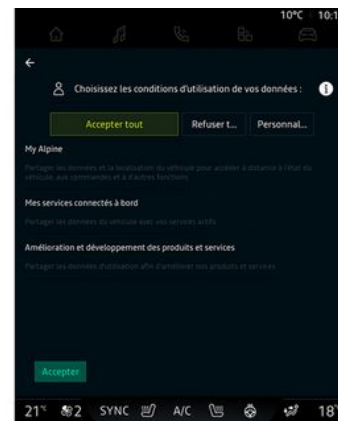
10°C 10:1

Choisissez les conditions d'utilisation de vos données :

Accepter tout

Refuser t...

Personnal...

My Alpine

Partager les données et la localisation du véhicule pour accéder à distance à l'état du véhicule, aux commandes et à d'autres fonctions

Mes services connectés à bord

Partager les données du véhicule avec vos services actifs

Amélioration et développement des produits et services

Partager les données d'utilisation afin d'améliorer nos produits et services

Accepter

21° 2 SYNC A/C 18°